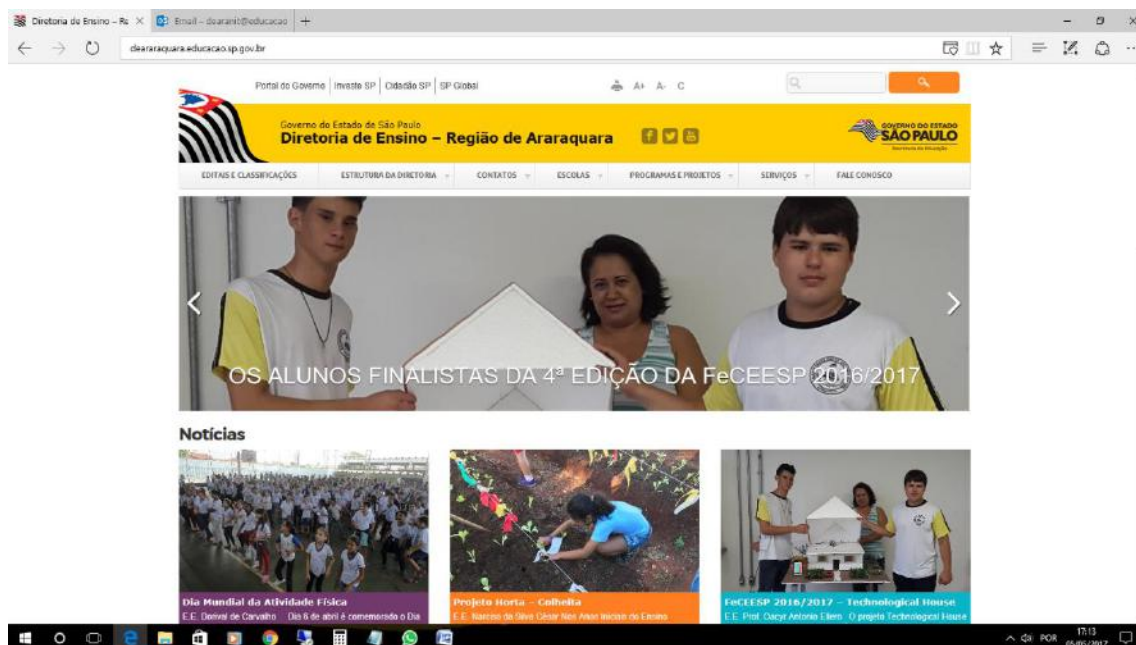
Diretoria de Ensino – Re ×
Email – dearar@educacao
+

dearararaquara.educacao.sp.gov.br

Portal do Governo | Investe SP | Cidadão SP | SP Global

A+ A- C

Governo do Estado de São Paulo
Diretoria de Ensino – Região de Araraquara

GOVERNO DO ESTADO
SÃO PAULO
Secretaria da Educação

EDITAIS E CLASSIFICAÇÕES
ESTRUTURA DA DIRETORIA
CONTATOS
ESCOLAS
PROGRAMAS E PROJETOS
SERVIÇOS
FALE CONOSCO

OS ALUNOS FINALISTAS DA 4ª EDIÇÃO DA FeCEESP 2016/2017

Notícias

Dia Mundial da Atividade Física
E.E. Dorival de Carvalho – Dia 6 de abril é comemorado o Dia

Projeto Horta – Colheita
E.E. Narciso da Silva César Nos Anos Iniciais do Ensino

FeCEESP 2016/2017 – Technological House
E.E. Prof. Dacyr Antonio Elero O projeto Technological House

POR 17:13